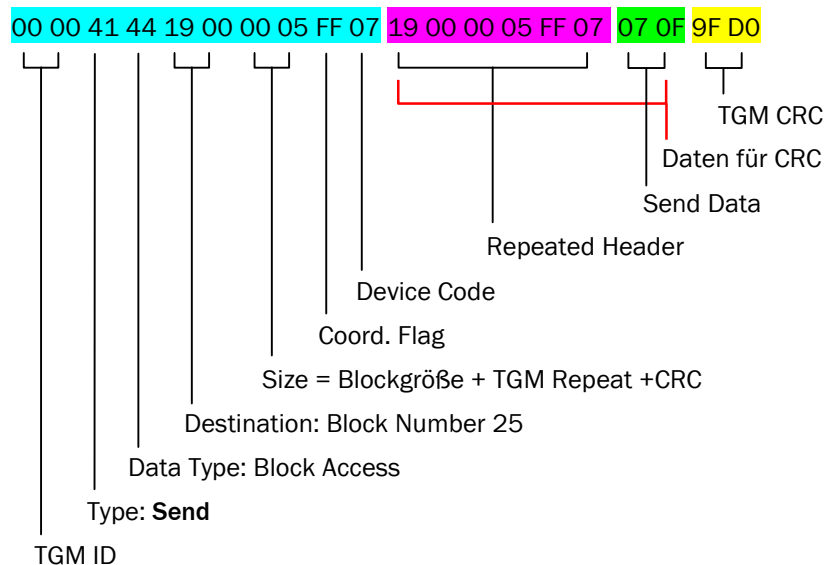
00 00 41 44 19 00 00 05 FF 07 19 00 00 05 FF 07 07 0F 9F D0

TGM CRC

Daten für CRC

Send Data

Repeated Header

Device Code

Coord. Flag

Size = Blockgröße + TGM Repeat +CRC

Destination: Block Number 25

Data Type: Block Access

Type: **Send**

TGM ID